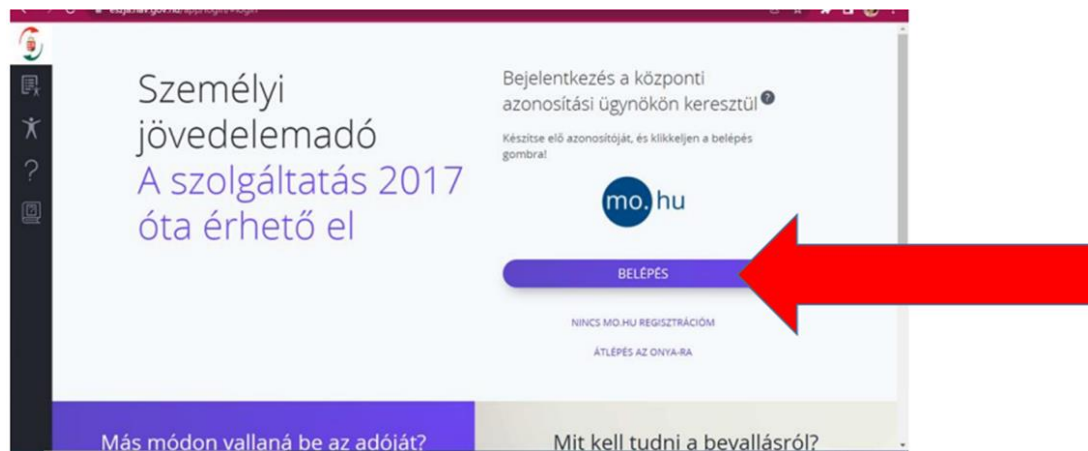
Személyi jövedelemadó
A szolgáltatás 2017 óta érhető el

Bejelentkezés a központi azonosítási ügynökön keresztül

Készítse elő azonosítóját, és klikkeljen a belépés gombra!

mo.hu

BELÉPÉS

NINCS MO.HU REGISZTRÁCIÓM

ÁTLÉPÉS AZ ONYA-RA

Más módon vallaná be az adóját?

Mit kell tudni a bevallásról?